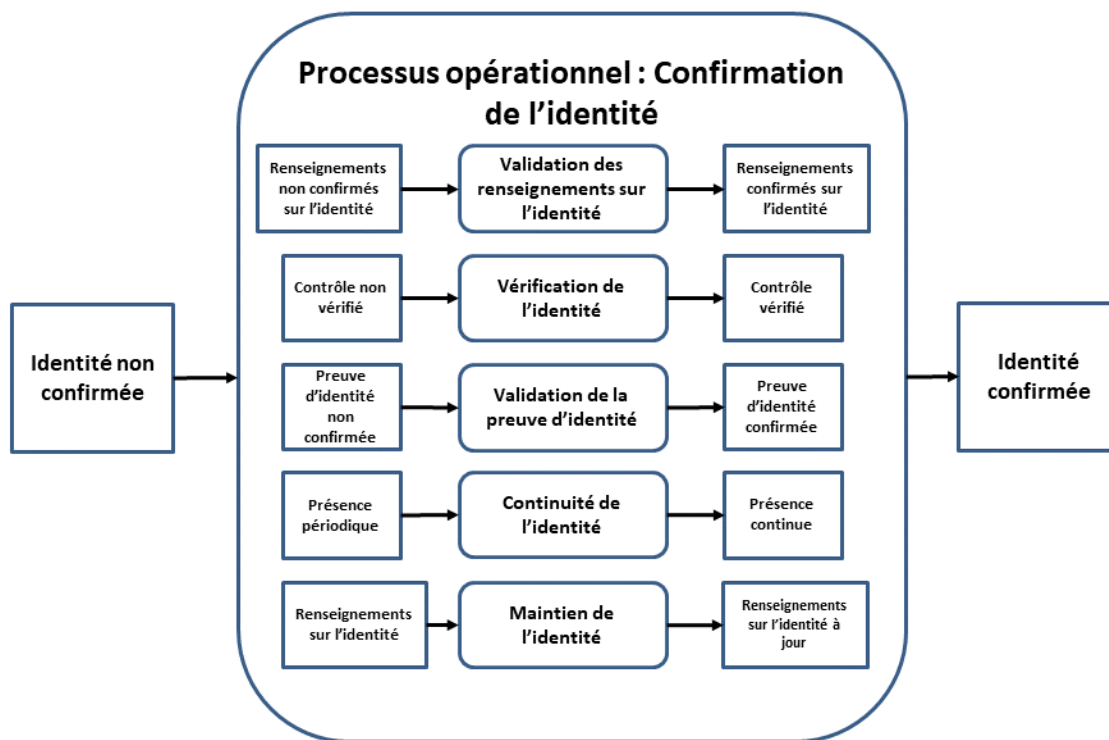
Processus opérationnel : Confirmation de l'identité

Identité non confirmée

Renseignements non confirmés sur l'identité

Validation des renseignements sur l'identité

Renseignements confirmés sur l'identité

Contrôle non vérifié

Vérification de l'identité

Contrôle vérifié

Preuve d'identité non confirmée

Validation de la preuve d'identité

Preuve d'identité confirmée

Présence périodique

Continuité de l'identité

Présence continue

Renseignements sur l'identité

Maintien de l'identité

Renseignements sur l'identité à jour

Identité confirmée